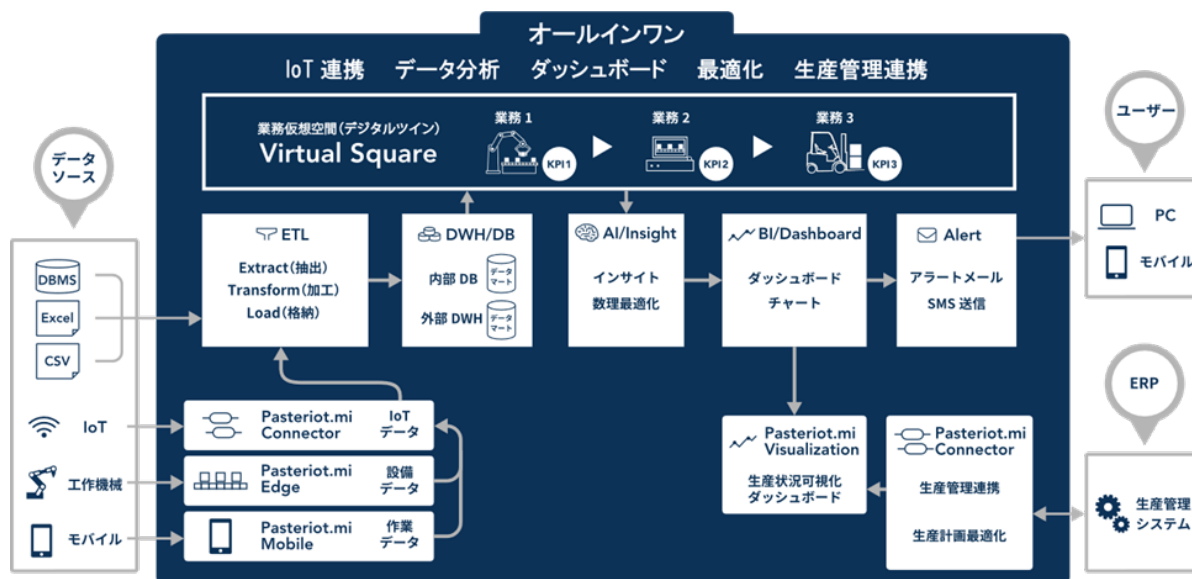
オールインワン

IoT 連携　データ分析　ダッシュボード　最適化　生産管理連携

業務仮想空間（デジタルツイン）
Virtual Square

業務 1
KPI1
業務 2
KPI2
業務 3
KPI3

データソース

DBMS
Excel
CSV

ETL
Extract（抽出）
Transform（加工）
Load（格納）

DWH/DB
内部 DB
データマート
外部 DWH
データマート

AI/Insight
インサイト
数理最適化

BI/Dashboard
ダッシュボード
チャート

Alert
アラートメール
SMS 送信

ユーザー
PC
モバイル

IoT
工作機械
モバイル

Pasteriot.mi Connector
IoT データ

Pasteriot.mi Edge
設備データ

Pasteriot.mi Mobile
作業データ

Pasteriot.mi Visualization
生産状況可視化
ダッシュボード

Pasteriot.mi Connector
生産管理連携
生産計画最適化

ERP
生産管理システム